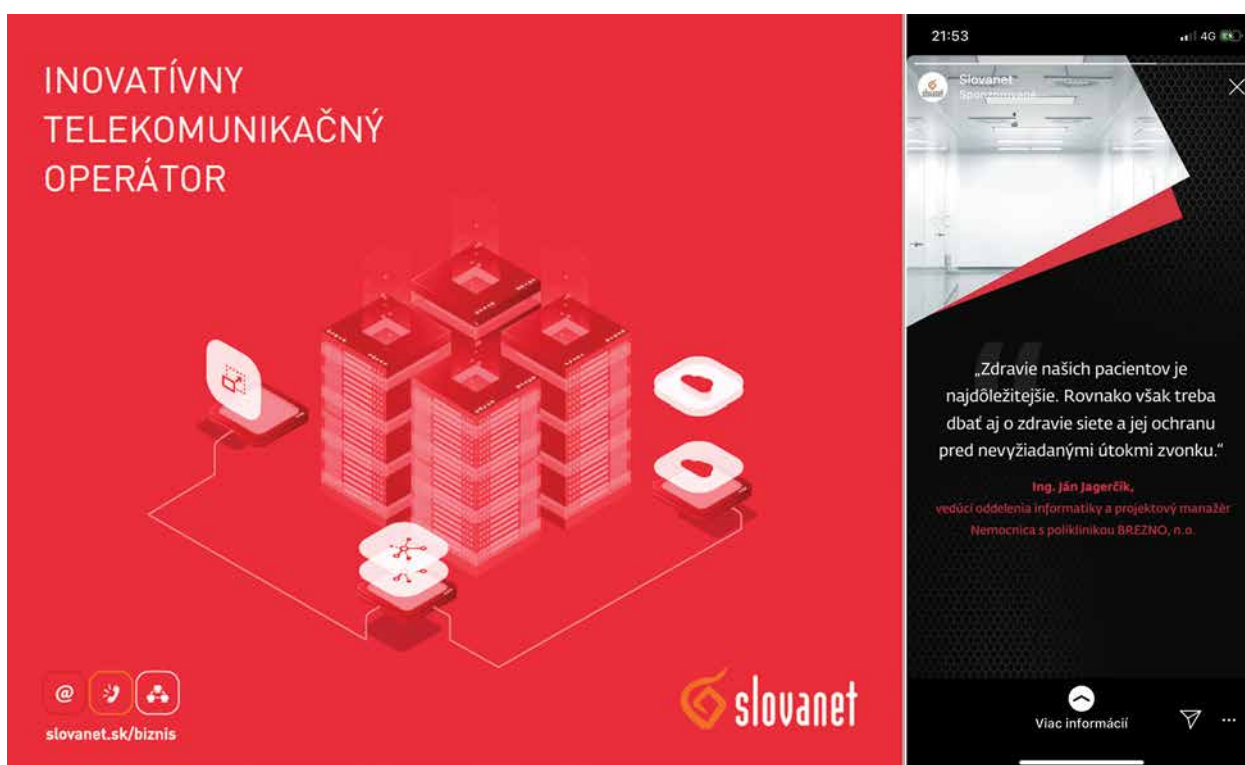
INOVATÍVNY TELEKOMUNIKAČNÝ OPERÁTOR

slovanet.sk/biznis

slovanet

21:53

4G

Slovanet
Sponzorované

„Zdravie našich pacientov je najdôležitejšie. Rovnako však treba dbať aj o zdravie siete a jej ochranu pred nevyžiadanými útokmi zvonku.“

Ing. Ján Jagerčík,
vedúci oddelenia informatiky a projektový manažér
Nemocnica s poliklinikou BREZNO, n.o.

Viac informácií